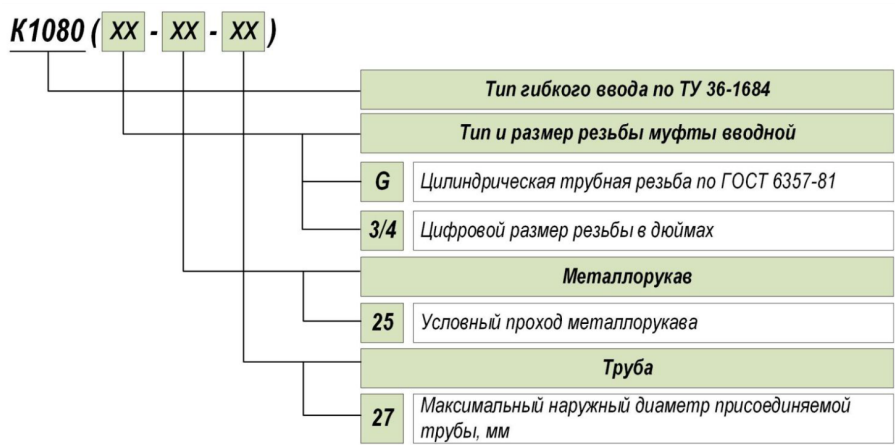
К1080 ( XX - XX - XX )

Тип гибкого ввода по ТУ 36-1684

Тип и размер резьбы муфты вводной

G Цилиндрическая трубная резьба по ГОСТ 6357-81

3/4 Цифровой размер резьбы в дюймах

Металлорукав

25 Условный проход металлорукава

Труба

27 Максимальный наружный диаметр присоединяемой трубы, мм